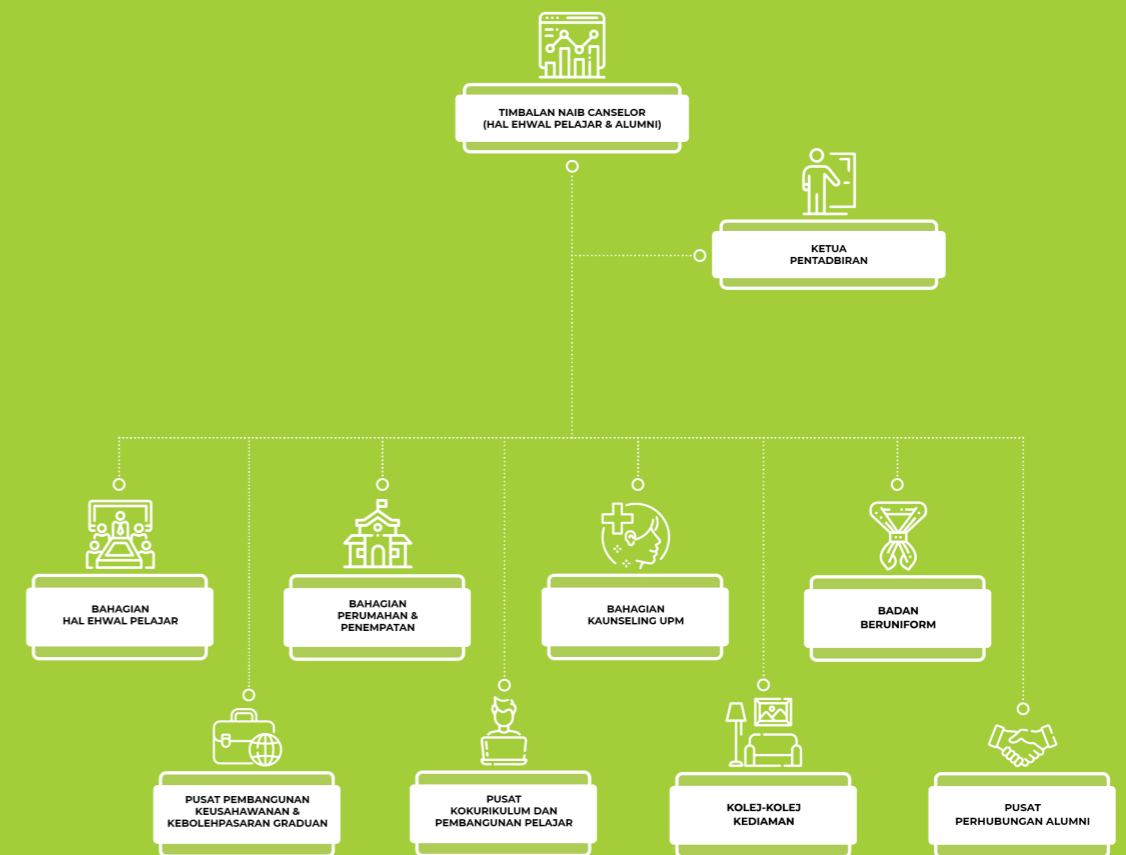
TIMBALAN NAIB CANSELOR
(HAL EHWAL PELAJAR & ALUMNI)

KETUA
PENTADBIRAN

BAHAGIAN
HAL EHWAL PELAJAR

BAHAGIAN
PERUMAHAN &
PENEMPATAN

BAHAGIAN
KAUNSELING UPM

BADAN
BERUNIFORM

PUSAT PEMBANGUNAN
KEUSAHAWANAN &
KEBOLEHPASARAN GRADUAN

PUSAT
KOKURIKULUM DAN
PEMBANGUNAN PELAJAR

KOLEJ-KOLEJ
KEDIAMAN

PUSAT
PERHUBUNGAN ALUMNI